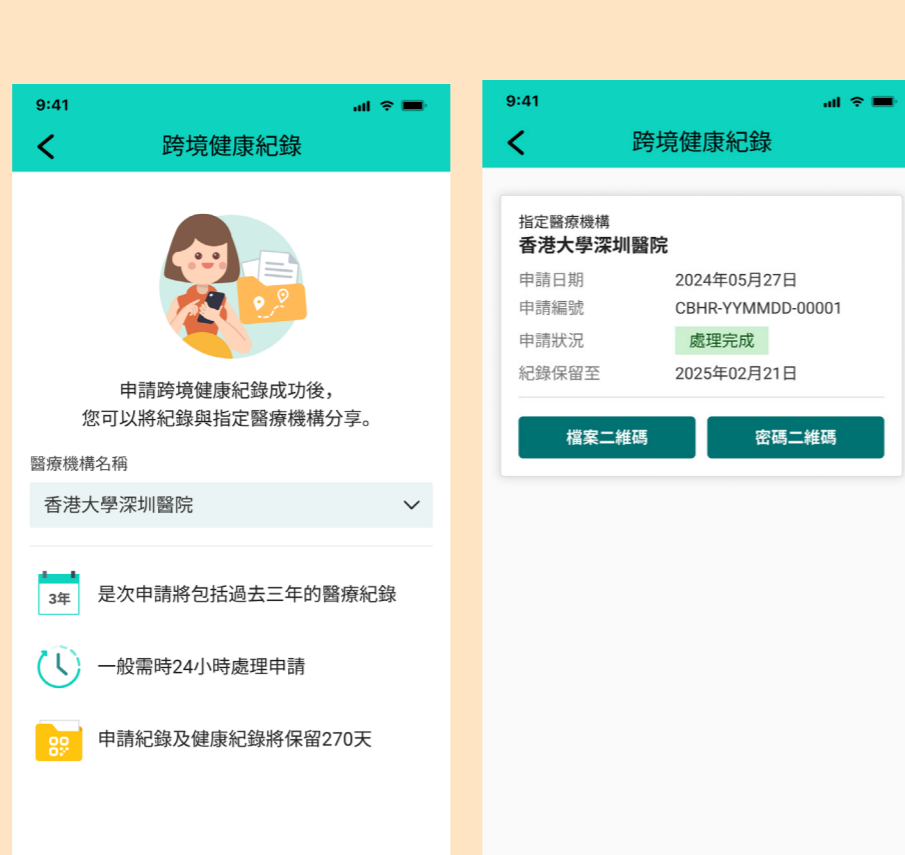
9:41

跨境健康紀錄

申請跨境健康紀錄成功後，
您可以將紀錄與指定醫療機構分享。

醫療機構名稱

香港大學深圳醫院

3年

是次申請將包括過去三年的醫療紀錄

一般需時24小時處理申請

申請紀錄及健康紀錄將保留270天

9:41

跨境健康紀錄

指定醫療機構
香港大學深圳醫院

申請日期 2024年05月27日
申請編號 CBHR-YYMMDD-00001
申請狀況 處理完成
紀錄保留至 2025年02月21日

檔案二維碼

密碼二維碼